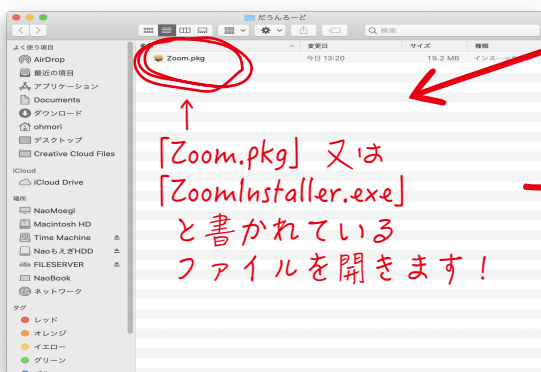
だうんろーど

検索

よく使う項目
AirDrop
最近の項目
アプリケーション
Documents
ダウンロード
ohmori
デスクトップ
Creative Cloud Files

iCloud
iCloud Drive

場所
NaoMoegi
Macintosh HD
Time Machine
Naoもえぎ HDD
FILESERVER
NaoBook
ネットワーク

タグ
レッド
オレンジ
イエロー
グリーン

名前
Zoom.pkg

変更日
今日 13:20

サイズ
19.2 MB

種類
インス

「Zoom.pkg」又は
「ZoomInstaller.exe」
と書かれている
ファイルを開きます!